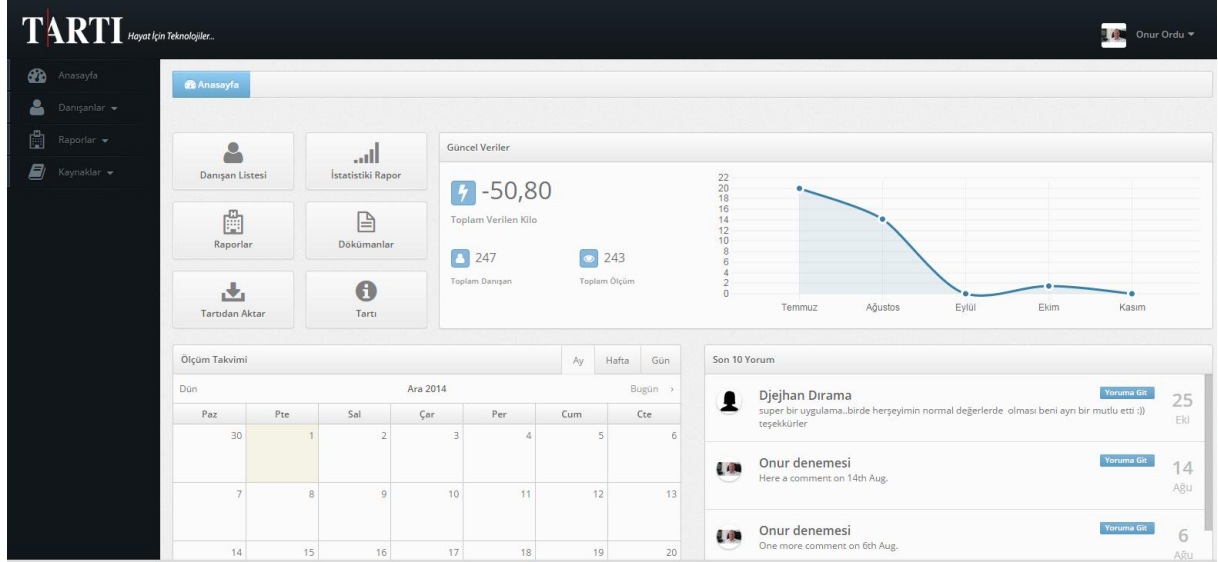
TARTI Hayat İçin Teknolojiler...

Onur Ordu

Anasayfa
Danışanlar
Raporlar
Kaynaklar

Anasayfa

Danışan Listesi
İstatistiki Rapor
Raporlar
Dökümanlar
Tartıdan Aktar
Tartı

Güncel Veriler

-50,80
Toplam Verilen Kilo

247
Toplam Danışan

243
Toplam Ölçüm

22
20
18
16
14
12
10
8
6
4
2
0

Temmuz
Ağustos
Eylül
Ekim
Kasım

Ölçüm Takvimi

Ay
Hafta
Gün

Dün
Ara 2014
Bugün ›

| Paz | Pte | Sal | Çar | Per | Cum | Cte |
|---|---|---|---|---|---|---|
| 30 | 1 | 2 | 3 | 4 | 5 | 6 |
| 7 | 8 | 9 | 10 | 11 | 12 | 13 |
| 14 | 15 | 16 | 17 | 18 | 19 | 20 |

Son 10 Yorum

Djejhan Dırama
Yoruma Git
super bir uygulama..birde herşeyimin normal değerlerde olması beni ayrı bir mutlu etti :)) teşekkürler
25
Eki

Onur denemesi
Yoruma Git
Here a comment on 14th Aug.
14
Ağu

Onur denemesi
Yoruma Git
One more comment on 6th Aug.
6
Ağu